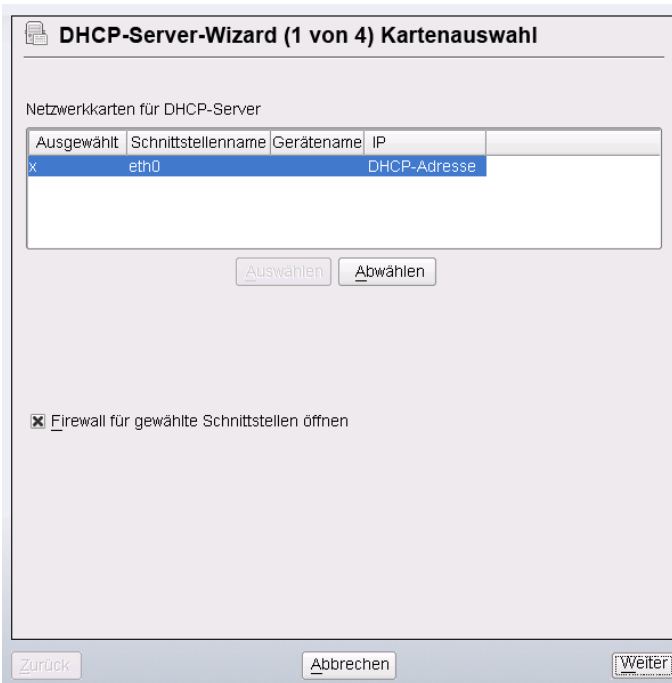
DHCP-Server-Wizard (1 von 4) Kartenauswahl

Netzwerkkarten für DHCP-Server

| Ausgewählt | Schnittstellenname | Gerätename | IP |
|---|---|---|---|
| x | eth0 | | DHCP-Adresse |

Auswählen Abwählen

☒ Firewall für gewählte Schnittstellen öffnen

Zurück Abbrechen Weiter